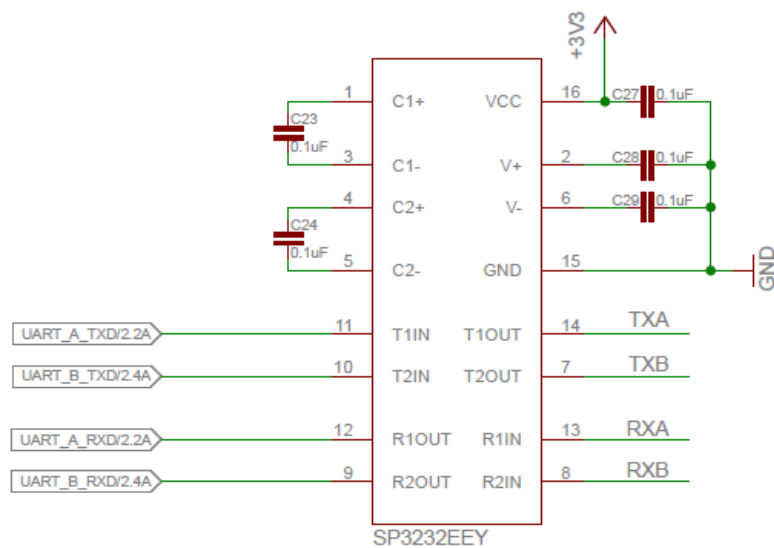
+3V3

1 C1+
C23
0.1uF
3 C1-
4 C2+
C24
0.1uF
5 C2-

VCC 16
C27 0.1uF
V+ 2
C28 0.1uF
V- 6
C29 0.1uF
GND 15
GND

UART_A_TXD/2.2A 11 T1IN
T1OUT 14 TXA
UART_B_TXD/2.4A 10 T2IN
T2OUT 7 TXB
UART_A_RXD/2.2A 12 R1OUT
R1IN 13 RXA
UART_B_RXD/2.4A 9 R2OUT
R2IN 8 RXB

SP3232EEY